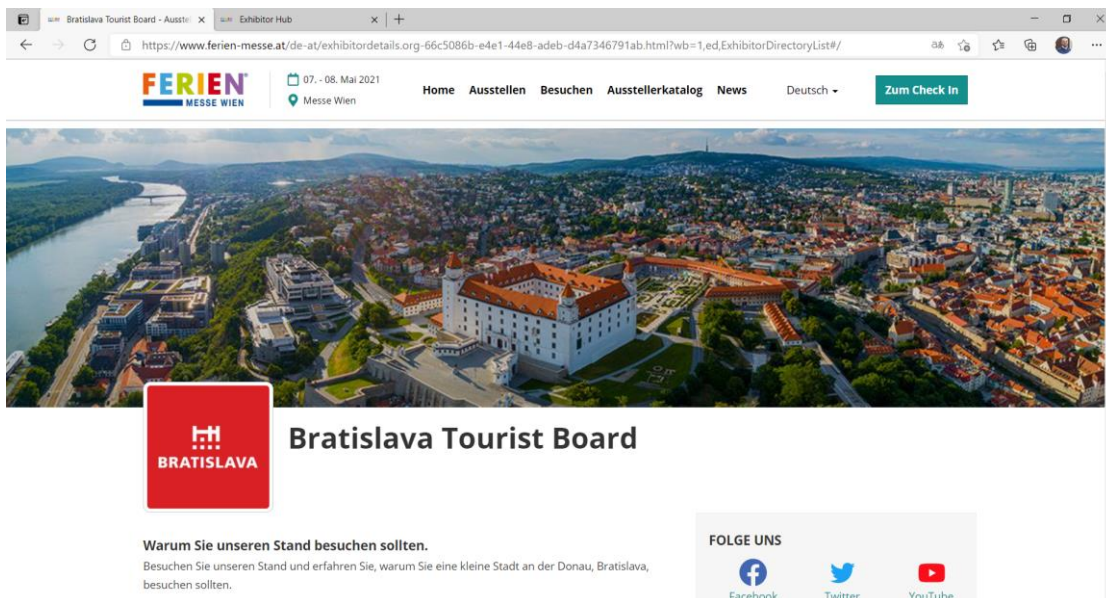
Bratislava Tourist Board - Ausste ×
Exhibitor Hub ×
+

https://www.ferien-messe.at/de-at/exhibitordetails.org-66c5086b-e4e1-44e8-adeb-d4a7346791ab.html?wb=1,ed,ExhibitorDirectoryList#/

FERIEN MESSE WIEN
07. - 08. Mai 2021
Messe Wien

Home Ausstellen Besuchen Ausstellerkatalog News Deutsch Zum Check In

BRATISLAVA

Bratislava Tourist Board

Warum Sie unseren Stand besuchen sollten.

Besuchen Sie unseren Stand und erfahren Sie, warum Sie eine kleine Stadt an der Donau, Bratislava, besuchen sollten.

FOLGE UNS

Facebook Twitter YouTube